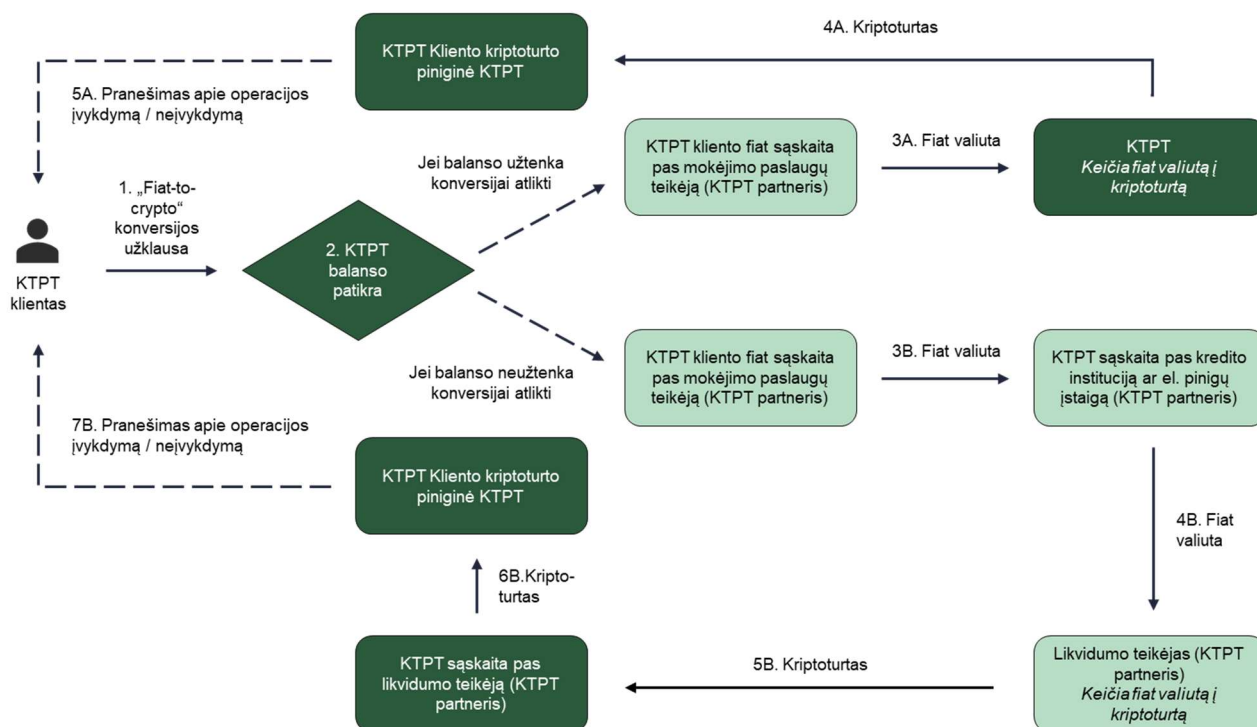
KTPT Kliento kriptoturto piniginė KTPT

4A. Kriptoturtas

5A. Pranešimas apie operacijos įvykdymą / neįvykdymą

KTPT kliento fiat sąskaita pas mokėjimo paslaugų teikėją (KTPT partneris)

3A. Fiat valiuta

KTPT
Keičia fiat valiutą į kriptoturtą

Jei balanso užtenka konversijai atlikti

1. „Fiat-to-crypto“ konversijos užklausa

KTPT klientas

2. KTPT balanso patikra

Jei balanso neužtenka konversijai atlikti

KTPT kliento fiat sąskaita pas mokėjimo paslaugų teikėją (KTPT partneris)

3B. Fiat valiuta

KTPT sąskaita pas kredito instituciją ar el. pinigų įstaigą (KTPT partneris)

7B. Pranešimas apie operacijos įvykdymą / neįvykdymą

KTPT Kliento kriptoturto piniginė KTPT

4B. Fiat valiuta

6B.Kripto-turtas

KTPT sąskaita pas likvidumo teikėją (KTPT partneris)

5B. Kriptoturtas

Likvidumo teikėjas (KTPT partneris)
Keičia fiat valiutą į kriptoturtą